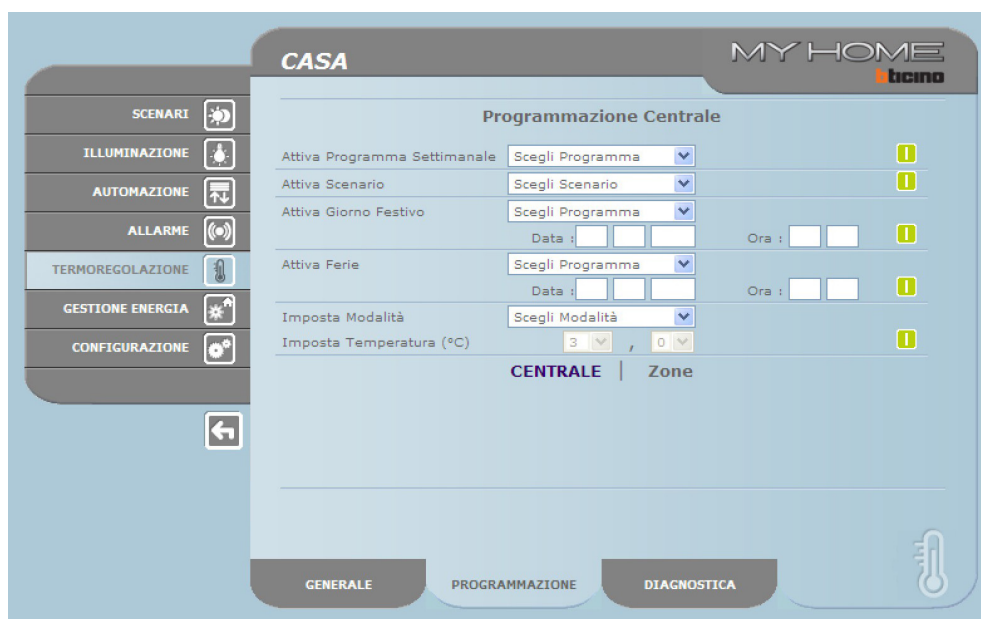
CASA

MY HOME
bticino

SCENARI
ILLUMINAZIONE
AUTOMAZIONE
ALLARME
TERMOREGOLAZIONE
GESTIONE ENERGIA
CONFIGURAZIONE

Programmazione Centrale

Attiva Programma Settimanale | Scegli Programma
Attiva Scenario | Scegli Scenario
Attiva Giorno Festivo | Scegli Programma
Data : Ora :
Attiva Ferie | Scegli Programma
Data : Ora :
Imposta Modalità | Scegli Modalità
Imposta Temperatura (°C) | 3 , 0

CENTRALE | Zone

GENERALE
PROGRAMMAZIONE
DIAGNOSTICA